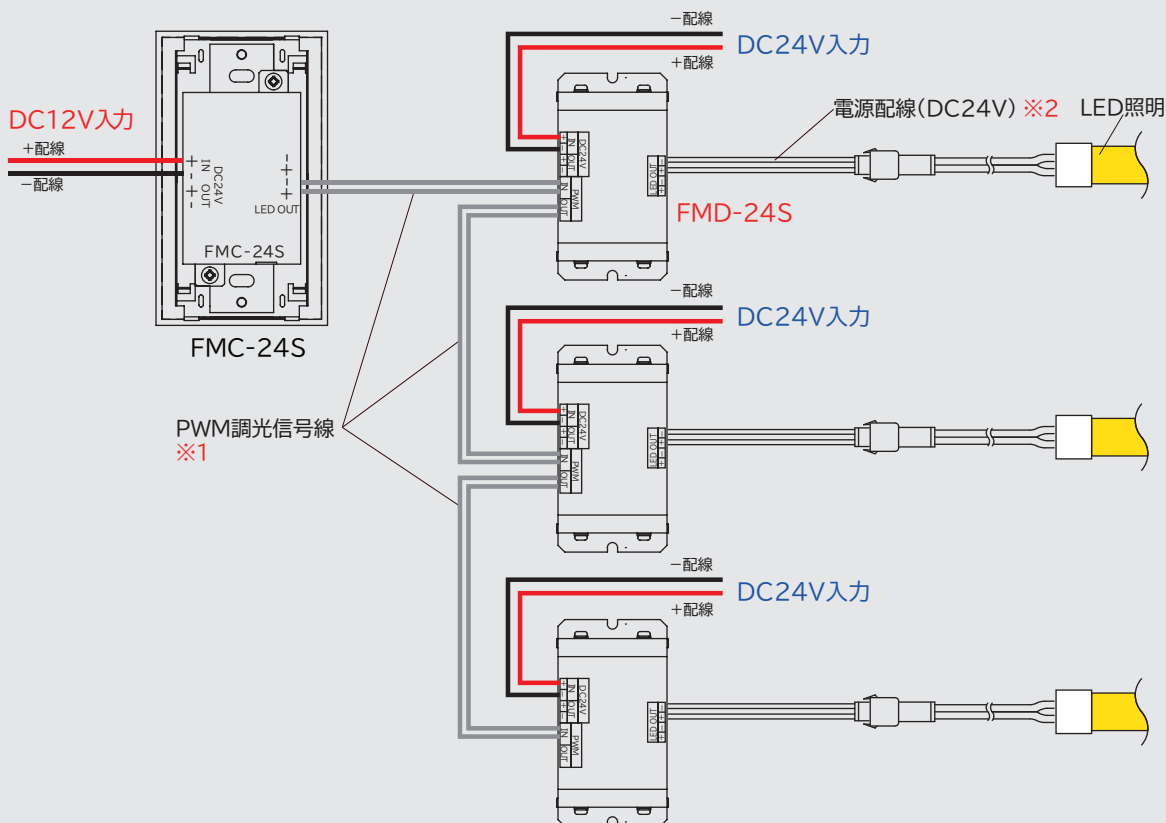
−配線
DC24V入力
+配線
DC12V入力
+配線
−配線
+ IN −
+ OUT −
DC24V
−
+
−
+
LED OUT
FMC-24S
FMC-24S
電源配線(DC24V) ※2
LED照明
FMD-24S
DC24V
IN
OUT
PWM
IN
OUT
LED OUT
PWM調光信号線
※1
−配線
DC24V入力
+配線
DC24V
IN
OUT
PWM
IN
OUT
LED OUT
−配線
DC24V入力
+配線
DC24V
IN
OUT
PWM
IN
OUT
LED OUT